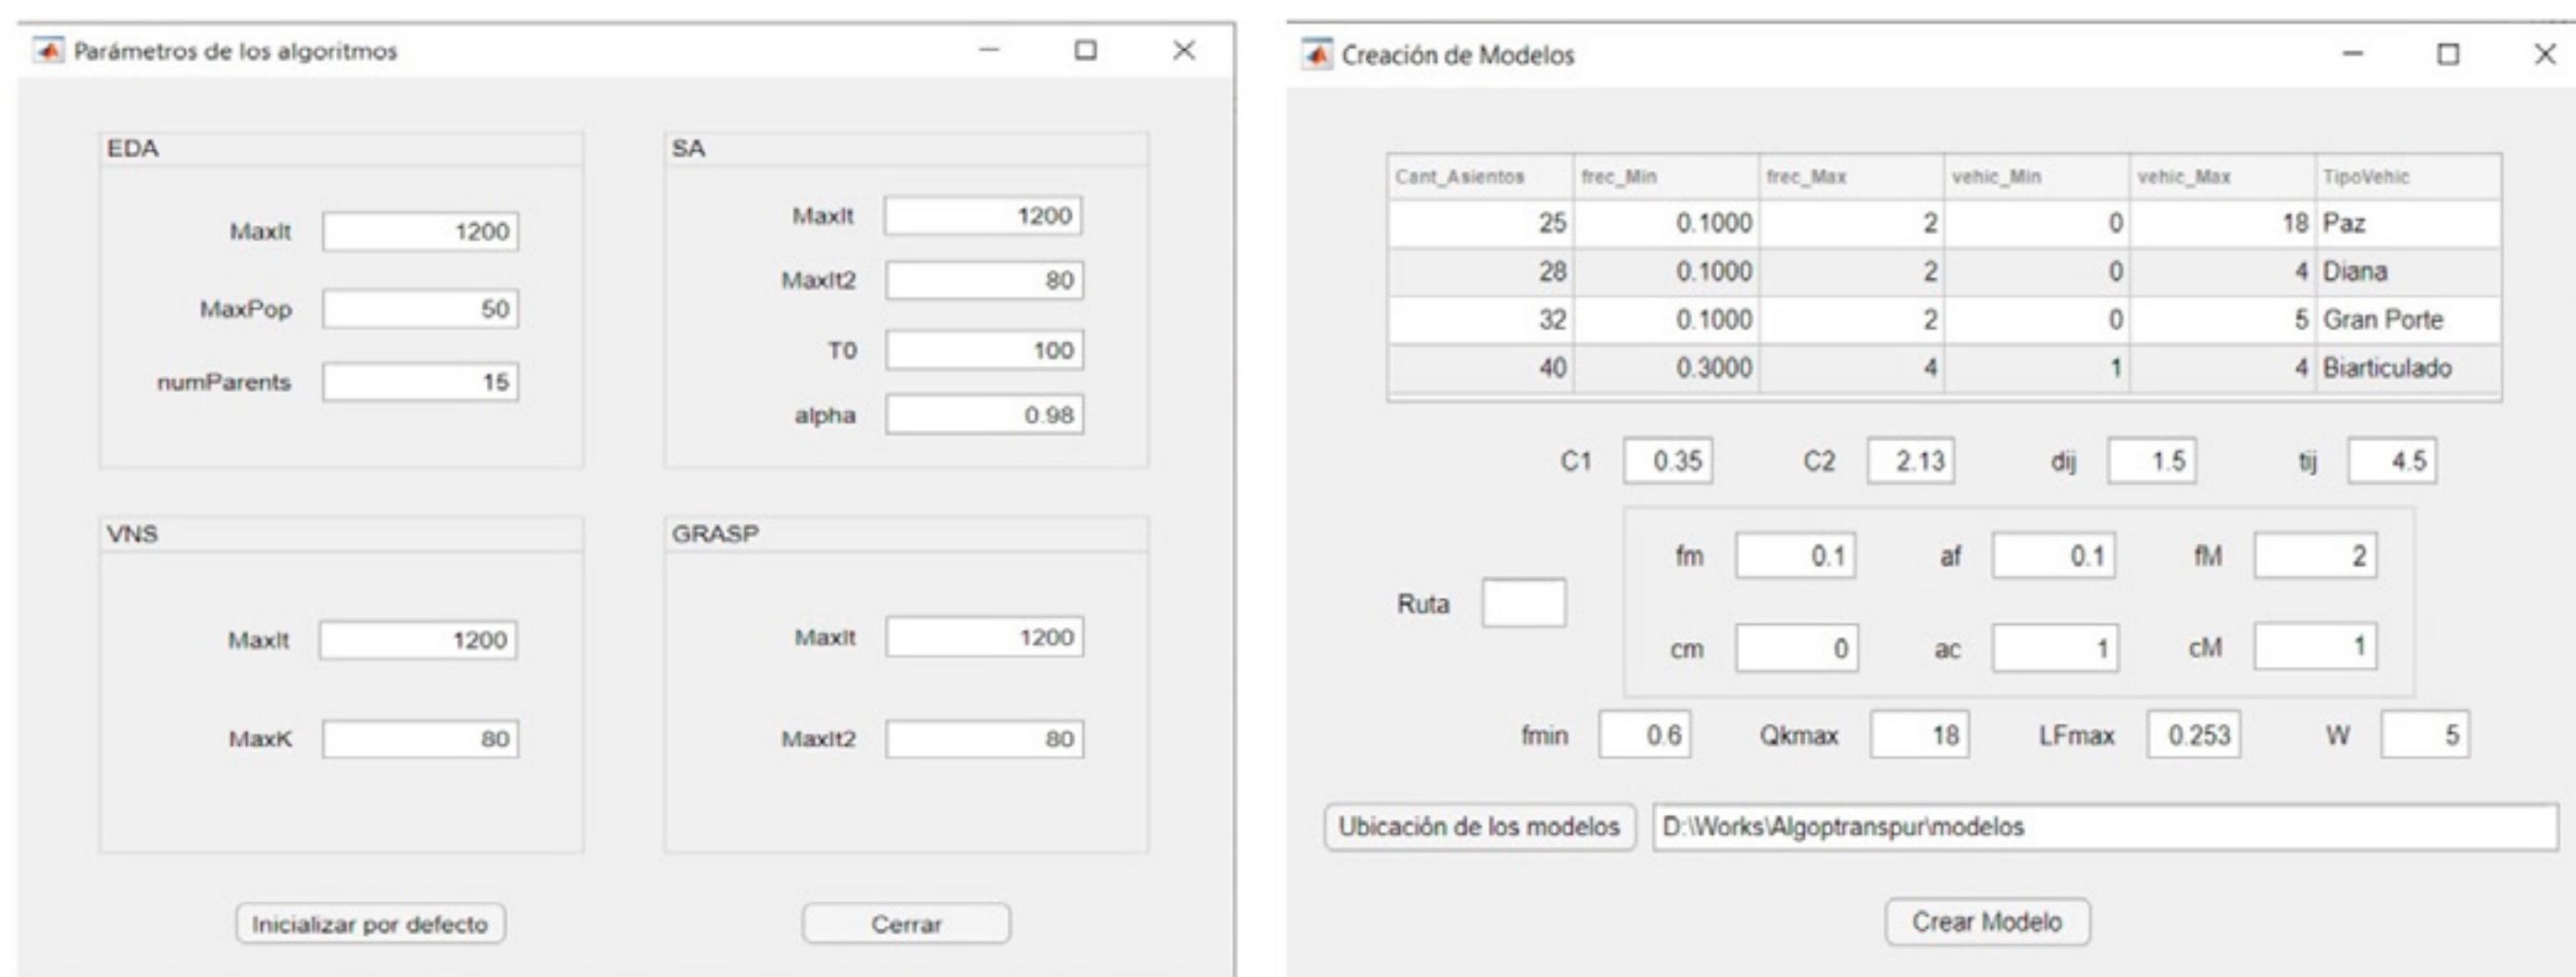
Parámetros de los algoritmos

EDA

MaxIt 1200

MaxPop 50

numParents 15

SA

MaxIt 1200

MaxIt2 80

T0 100

alpha 0.98

VNS

MaxIt 1200

MaxK 80

GRASP

MaxIt 1200

MaxIt2 80

Inicializar por defecto

Cerrar

Creación de Modelos

| Cant_Asientos | frec_Min | frec_Max | vehic_Min | vehic_Max | TipoVehic |
|---|---|---|---|---|---|
| 25 | 0.1000 | 2 | 0 | 18 | Paz |
| 28 | 0.1000 | 2 | 0 | 4 | Diana |
| 32 | 0.1000 | 2 | 0 | 5 | Gran Porte |
| 40 | 0.3000 | 4 | 1 | 4 | Biarticulado |

C1 0.35 C2 2.13 dij 1.5 tij 4.5

Ruta

fm 0.1 af 0.1 fM 2

cm 0 ac 1 cM 1

fmin 0.6 Qkmax 18 LFmax 0.253 W 5

Ubicación de los modelos D:\Works\Algoptranspur\modelos

Crear Modelo